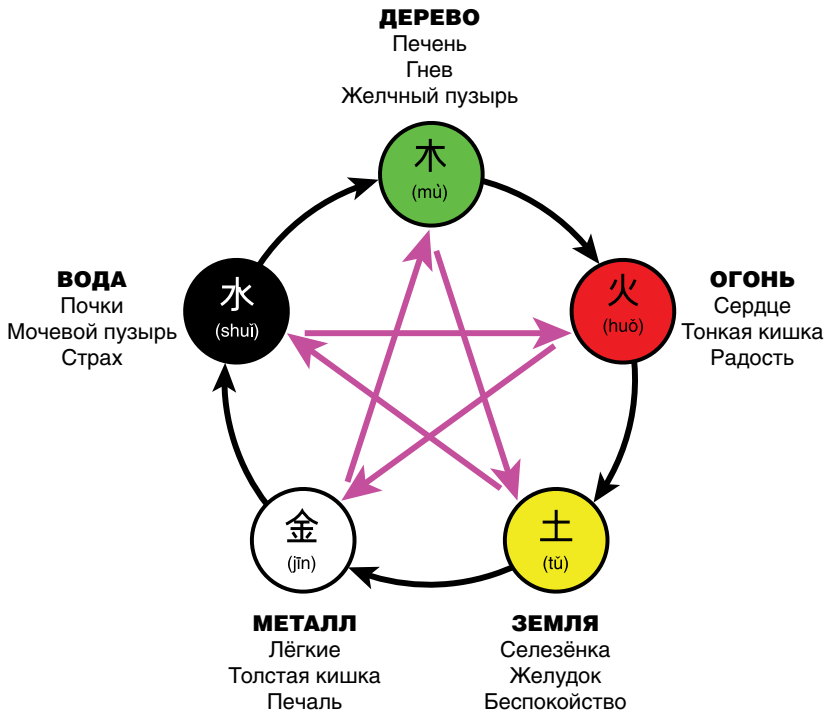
ДЕРЕВО
Печень
Гнев
Желчный пузырь

木
(mù)

ВОДА
Почки
Мочевой пузырь
Страх

水
(shuǐ)

火
(huǒ)

ОГОНЬ
Сердце
Тонкая кишка
Радость

金
(jīn)

土
(tǔ)

МЕТАЛЛ
Лёгкие
Толстая кишка
Печаль

ЗЕМЛЯ
Селезёнка
Желудок
Беспокойство